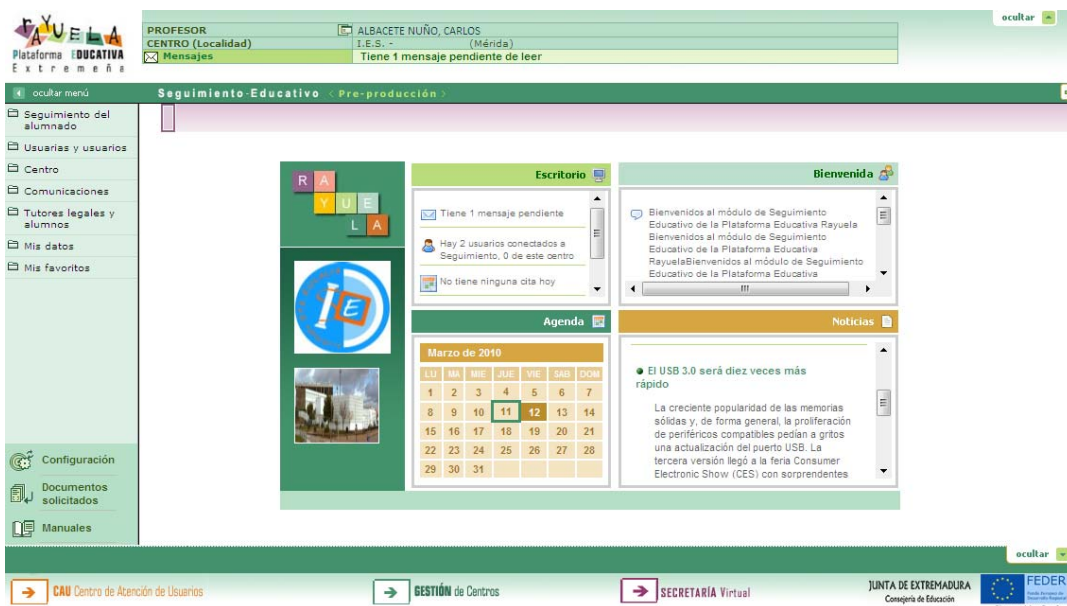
RAYUELA
Plataforma EDUCATIVA
Extremeña

| PROFESOR | ALBACETE NUÑO, CARLOS |
|---|---|
| CENTRO (Localidad) | I.E.S. - (Mérida) |
| Mensajes | Tiene 1 mensaje pendiente de leer |

ocultar

ocultar menú

Seguimiento-Educativo < Pre-producción >

Seguimiento del alumnado
Usuarias y usuarios
Centro
Comunicaciones
Tutores legales y alumnos
Mis datos
Mis favoritos

R A
Y U E
L A

Escritorio

Tiene 1 mensaje pendiente

Hay 2 usuarios conectados a Seguimiento, 0 de este centro

No tiene ninguna cita hoy

Bienvenida

Bienvenidos al módulo de Seguimiento Educativo de la Plataforma Educativa Rayuela Bienvenidos al módulo de Seguimiento Educativo de la Plataforma Educativa RayuelaBienvenidos al módulo de Seguimiento Educativo de la Plataforma Educativa

Agenda

Marzo de 2010

| LU | MA | MIE | JUE | VIE | SAB | DOM |
|---|---|---|---|---|---|---|
| 1 | 2 | 3 | 4 | 5 | 6 | 7 |
| 8 | 9 | 10 | 11 | 12 | 13 | 14 |
| 15 | 16 | 17 | 18 | 19 | 20 | 21 |
| 22 | 23 | 24 | 25 | 26 | 27 | 28 |
| 29 | 30 | 31 | | | | |

Noticias

El USB 3.0 será diez veces más rápido

La creciente popularidad de las memorias sólidas y, de forma general, la proliferación de periféricos compatibles pedían a gritos una actualización del puerto USB. La tercera versión llegó a la feria Consumer Electronic Show (CES) con sorprendentes

Configuración
Documentos solicitados
Manuales

ocultar

CAU Centro de Atención de Usuarios
GESTIÓN de Centros
SECRETARÍA Virtual
JUNTA DE EXTREMADURA
Consejería de Educación
FEDER